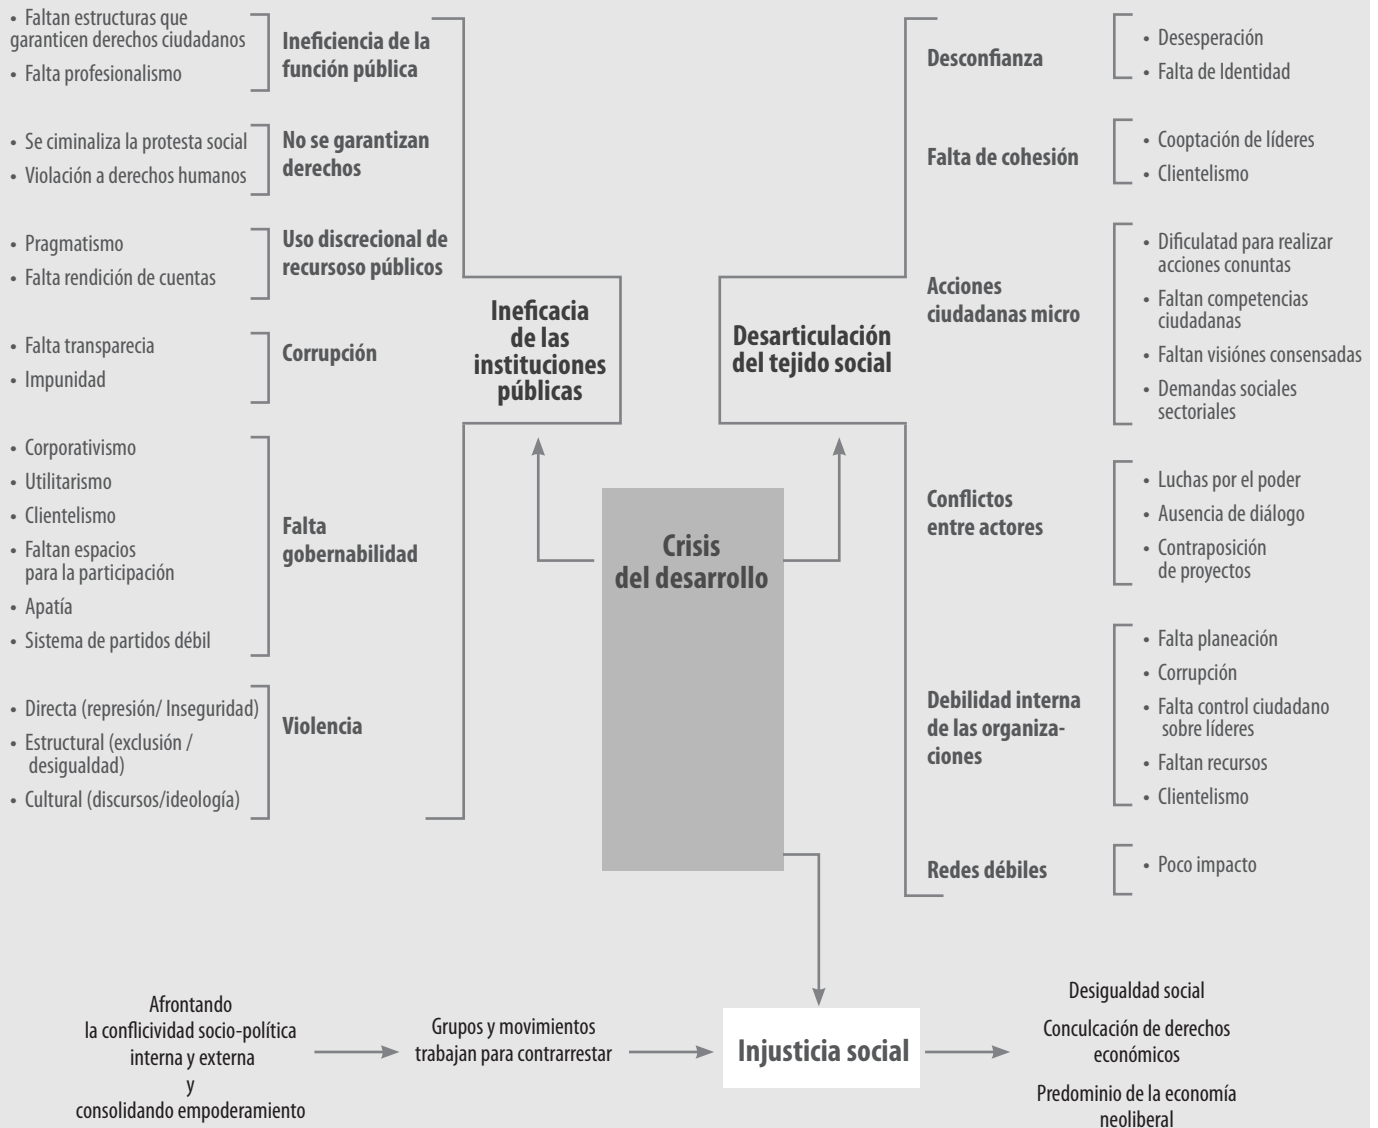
• Faltan estructuras que garanticen derechos ciudadanos
• Falta profesionalismo

Ineficiencia de la función pública

• Se ciminaliza la protesta social
• Violación a derechos humanos

No se garantizan derechos

• Pragmatismo
• Falta rendición de cuentas

Uso discrecional de recursoso públicos

• Falta transparecia
• Impunidad

Corrupción

• Corporativismo
• Utilitarismo
• Clientelismo
• Faltan espacios para la participación
• Apatía
• Sistema de partidos débil

Falta gobernabilidad

• Directa (represión/ Inseguridad)
• Estructural (exclusión / desigualdad)
• Cultural (discursos/ideología)

Violencia

Ineficacia de las instituciones públicas

Crisis del desarrollo

Desarticulación del tejido social

Desconfianza

• Desesperación
• Falta de Identidad

Falta de cohesión

• Cooptación de líderes
• Clientelismo

Acciones ciudadanas micro

• Dificulatad para realizar acciones conuntas
• Faltan competencias ciudadanas
• Faltan visiónes consensadas
• Demandas sociales sectoriales

Conflictos entre actores

• Luchas por el poder
• Ausencia de diálogo
• Contraposición de proyectos

Debilidad interna de las organizaciones

• Falta planeación
• Corrupción
• Falta control ciudadano sobre líderes
• Faltan recursos
• Clientelismo

Redes débiles

• Poco impacto

Afrontando la conflicividad socio-política interna y externa y consolidando empoderamiento

Grupos y movimientos trabajan para contrarrestar

Injusticia social

Desigualdad social

Conculcación de derechos económicos

Predominio de la economía neoliberal